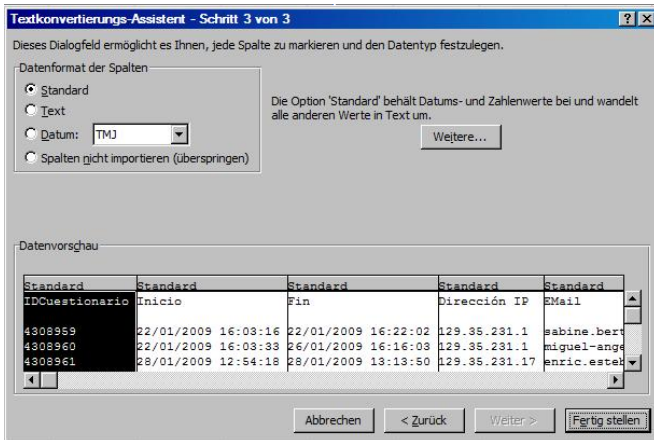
Textkonvertierungs-Assistent - Schritt 3 von 3

Dieses Dialogfeld ermöglicht es Ihnen, jede Spalte zu markieren und den Datentyp festzulegen.

Datenformat der Spalten

Standard

Text

Datum: TMJ

Spalten nicht importieren (überspringen)

Die Option 'Standard' behält Datums- und Zahlenwerte bei und wandelt alle anderen Werte in Text um.

Weitere...

Datenvorschau

| Standard | Standard | Standard | Standard | Standard |
|---|---|---|---|---|
| IDCuestionario | Inicio | Fin | Dirección IP | EMail |
| | | | | |
| 4308959 | 22/01/2009 16:03:16 | 22/01/2009 16:22:02 | 129.35.231.1 | sabine.bert |
| 4308960 | 22/01/2009 16:03:33 | 26/01/2009 16:16:03 | 129.35.231.1 | miguel-ange |
| 4308961 | 28/01/2009 12:54:18 | 28/01/2009 13:13:50 | 129.35.231.17 | enric.esteb |

Abbrechen | < Zurück | Weiter > | Fertig stellen